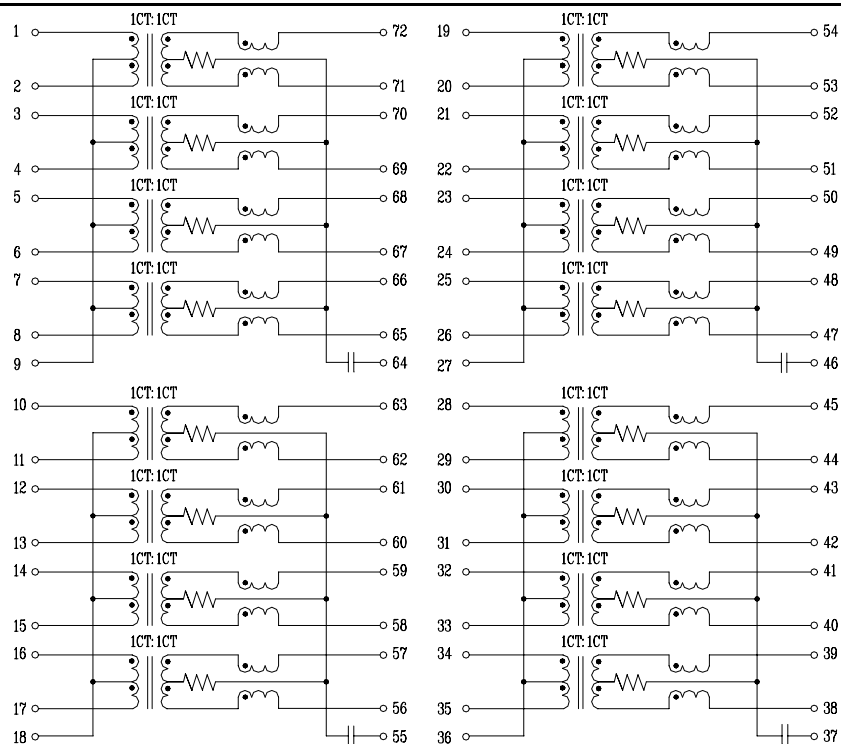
1CT:1CT
1
72
2
71
1CT:1CT
3
70
4
69
1CT:1CT
5
68
6
67
1CT:1CT
7
66
8
65
9
64

1CT:1CT
19
54
20
53
1CT:1CT
21
52
22
51
1CT:1CT
23
50
24
49
1CT:1CT
25
48
26
47
27
46

1CT:1CT
10
63
11
62
1CT:1CT
12
61
13
60
1CT:1CT
14
59
15
58
1CT:1CT
16
57
17
56
18
55

1CT:1CT
28
45
29
44
1CT:1CT
30
43
31
42
1CT:1CT
32
41
33
40
1CT:1CT
34
39
35
38
36
37